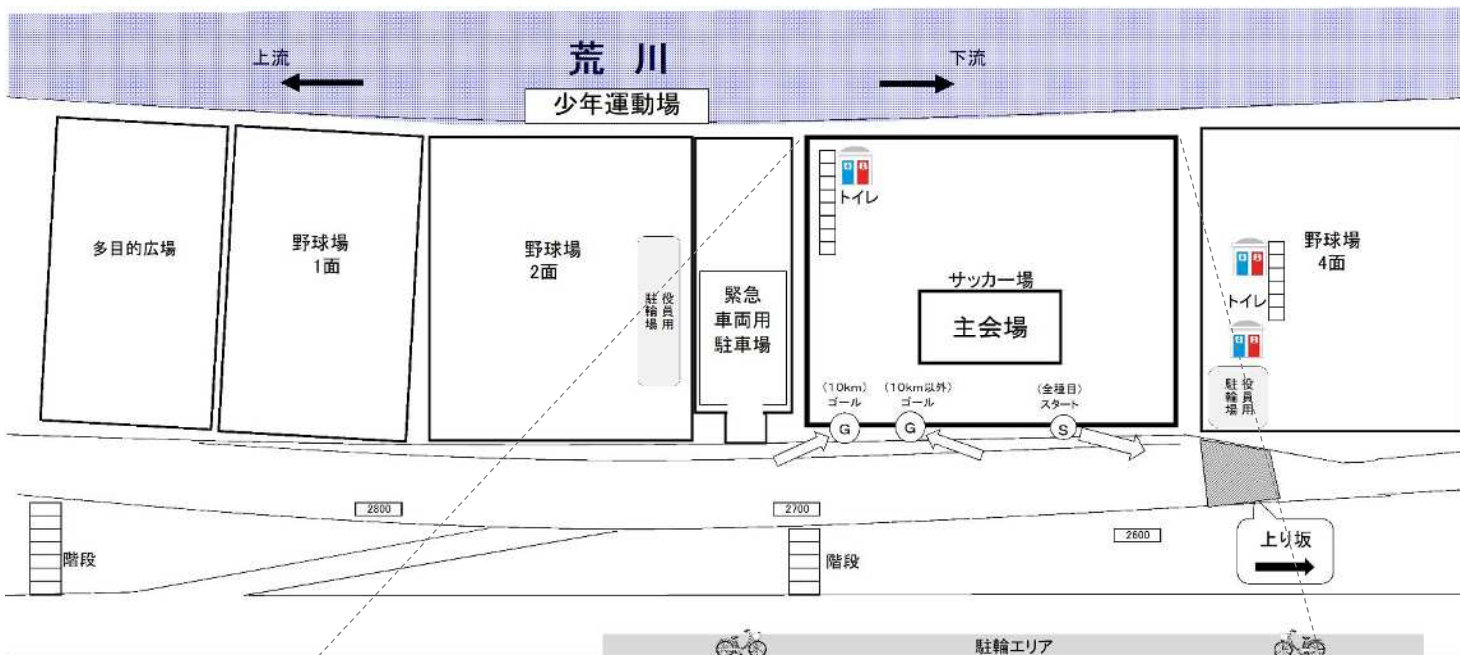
上流

荒 川

下流

少年運動場

多目的広場

野球場
1面

野球場
2面

役員用
駐輪場

緊急
車両用
駐車場

トイレ

サッカー場

主会場

(10km)
ゴール

(10km以外)
ゴール

(全種目)
スタート

G

G

S

野球場
4面

トイレ

役員用
駐輪場

2800

2700

2600

階段

階段

上り坂

駐輪エリア